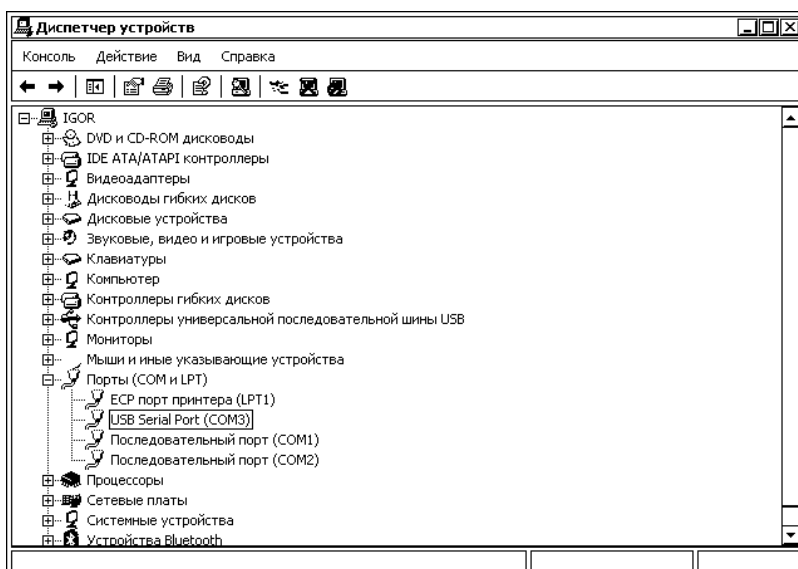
Диспетчер устройств

Консоль Действие Вид Справка

IGOR
DVD и CD-ROM дисководы
IDE ATA/ATAPI контроллеры
Видеоадаптеры
Дисководы гибких дисков
Дисковые устройства
Звуковые, видео и игровые устройства
Клавиатуры
Компьютер
Контроллеры гибких дисков
Контроллеры универсальной последовательной шины USB
Мониторы
Мыши и иные указывающие устройства
Порты (COM и LPT)
ECP порт принтера (LPT1)
USB Serial Port (COM3)
Последовательный порт (COM1)
Последовательный порт (COM2)
Процессоры
Сетевые платы
Системные устройства
Устройства Bluetooth